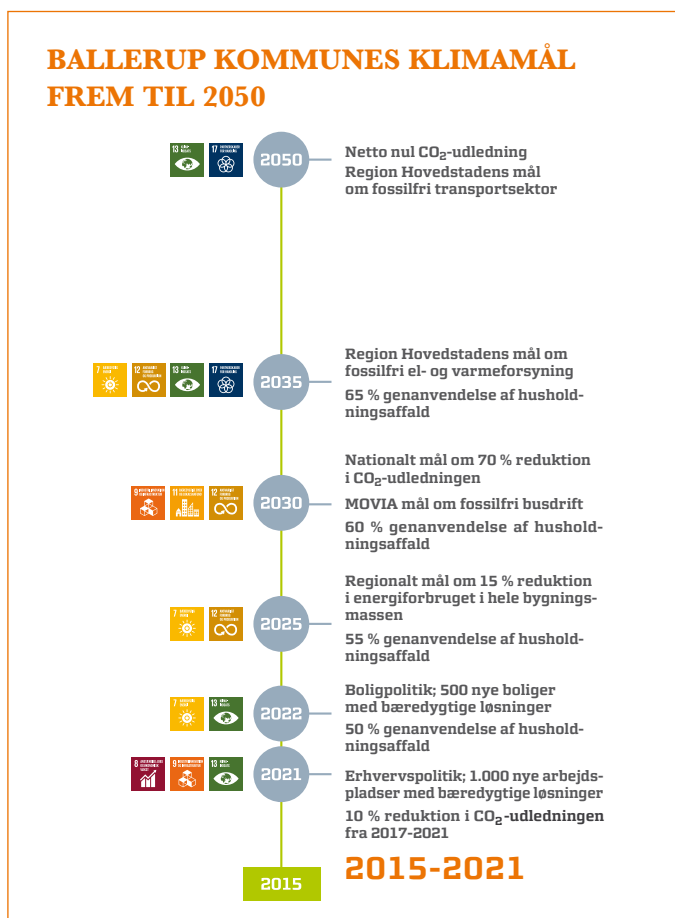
BALLERUP KOMMUNES KLIMAMÅL FREM TIL 2050

13 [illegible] 17 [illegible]

2050

Netto nul $CO_2$-udledning
Region Hovedstadens mål om fossilfri transportsektor

7 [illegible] 12 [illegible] 13 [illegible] 17 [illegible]

2035

Region Hovedstadens mål om fossilfri el- og varmeforsyning

65 % genanvendelse af husholdningsaffald

9 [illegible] 11 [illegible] 12 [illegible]

2030

Nationalt mål om 70 % reduktion i $CO_2$-udledningen

MOVIA mål om fossilfri busdrift

60 % genanvendelse af husholdningsaffald

7 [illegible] 12 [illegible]

2025

Regionalt mål om 15 % reduktion i energiforbruget i hele bygningsmassen

55 % genanvendelse af husholdningsaffald

7 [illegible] 13 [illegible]

2022

Boligpolitik; 500 nye boliger med bæredygtige løsninger

50 % genanvendelse af husholdningsaffald

8 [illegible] 9 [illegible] 13 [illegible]

2021

Erhvervspolitik; 1.000 nye arbejdspladser med bæredygtige løsninger

10 % reduktion i $CO_2$-udledningen fra 2017-2021

2015

2015-2021